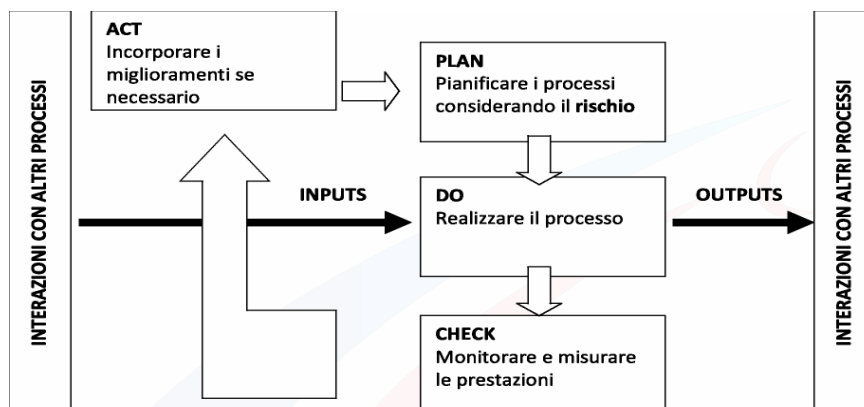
INTERAZIONI CON ALTRI PROCESSI

ACT
Incorporare i miglioramenti se necessario

PLAN
Pianificare i processi considerando il **rischio**

INPUTS

DO
Realizzare il processo

OUTPUTS

CHECK
Monitorare e misurare le prestazioni

INTERAZIONI CON ALTRI PROCESSI